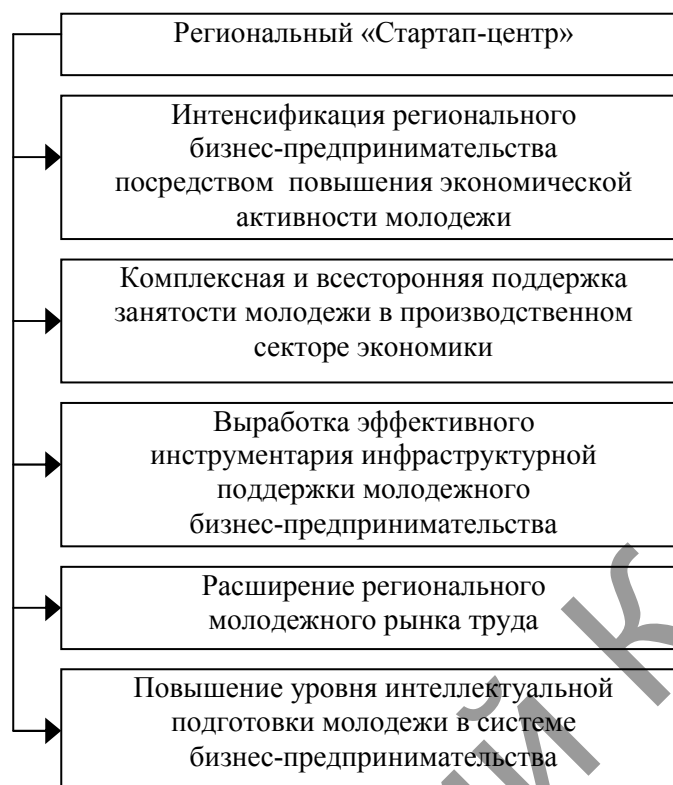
Региональный «Стартап-центр»

Интенсификация регионального бизнес-предпринимательства посредством повышения экономической активности молодежи

Комплексная и всесторонняя поддержка занятости молодежи в производственном секторе экономики

Выработка эффективного инструментария инфраструктурной поддержки молодежного бизнес-предпринимательства

Расширение регионального молодежного рынка труда

Повышение уровня интеллектуальной подготовки молодежи в системе бизнес-предпринимательства